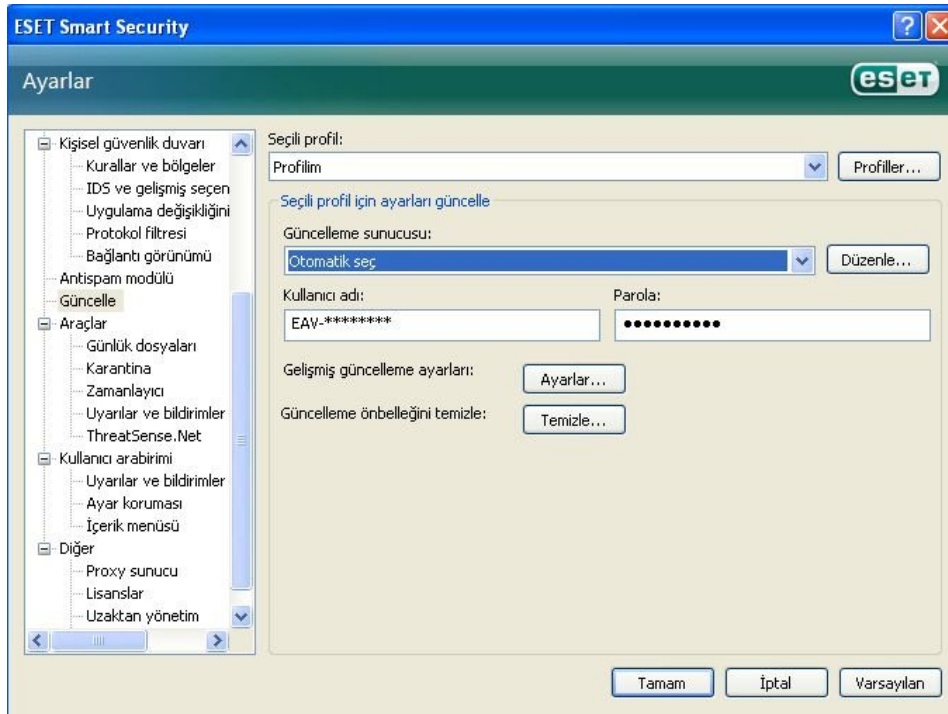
ESET Smart Security

Ayarlar

eset

Kişisel güvenlik duvarı
Kurallar ve bölgeler
IDS ve gelişmiş seçen
Uygulama değişikliğini
Protokol filtresi
Bağlantı görünümü
Antispam modülü
Güncelle
Araçlar
Günlük dosyaları
Karantina
Zamanlayıcı
Uyarılar ve bildirimler
ThreatSense.Net
Kullanıcı arabirimi
Uyarılar ve bildirimler
Ayar koruması
İçerik menüsü
Diğer
Proxy sunucu
Lisanslar
Uzaktan yönetim

Seçili profil:
Profilim
Profiller...

Seçili profil için ayarları güncelle

Güncelleme sunucusu:
Otomatik seç
Düzenle...

Kullanıcı adı:
EAV-********
Parola:
••••••••••

Gelişmiş güncelleme ayarları:
Ayarlar...

Güncelleme önbelleğini temizle:
Temizle...

Tamam
İptal
Varsayılan